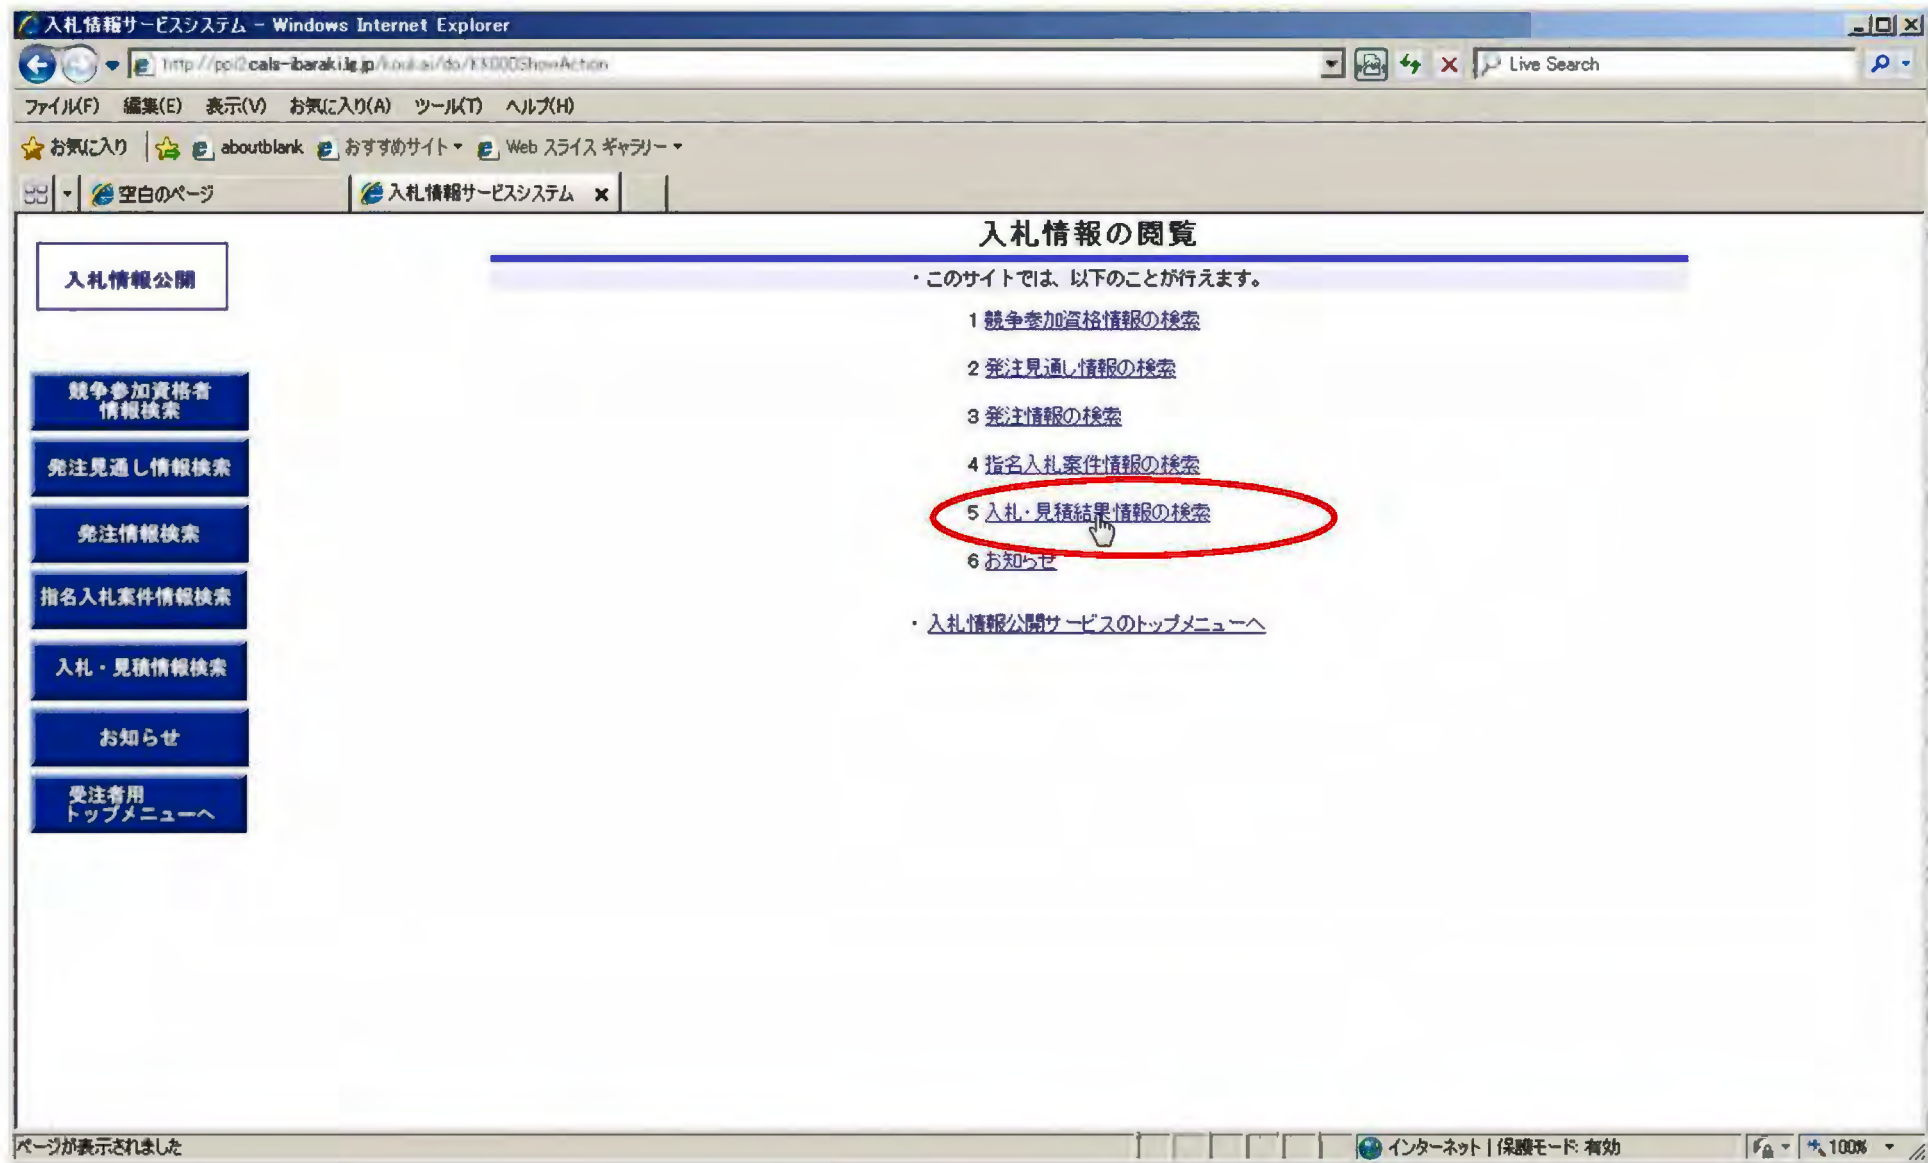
入札情報サービスシステム - Windows Internet Explorer

http://ppi2.cals-ibaraki.lg.jp/koukai/do/KK000ShowAction

Live Search

ファイル(F) 編集(E) 表示(V) お気に入り(A) ツール(T) ヘルプ(H)

お気に入り aboutblank おすすめサイト Web スライス ギャラリー

空白のページ 入札情報サービスシステム

入札情報公開

競争参加資格者情報検索

発注見通し情報検索

発注情報検索

指名入札案件情報検索

入札・見積情報検索

お知らせ

受注者用トップメニューへ

入札情報の閲覧

・このサイトでは、以下のことが行えます。

1 競争参加資格情報の検索

2 発注見通し情報の検索

3 発注情報の検索

4 指名入札案件情報の検索

5 入札・見積結果情報の検索

6 お知らせ

・入札情報公開サービスのトップメニューへ

ページが表示されました

インターネット | 保護モード: 有効

100%